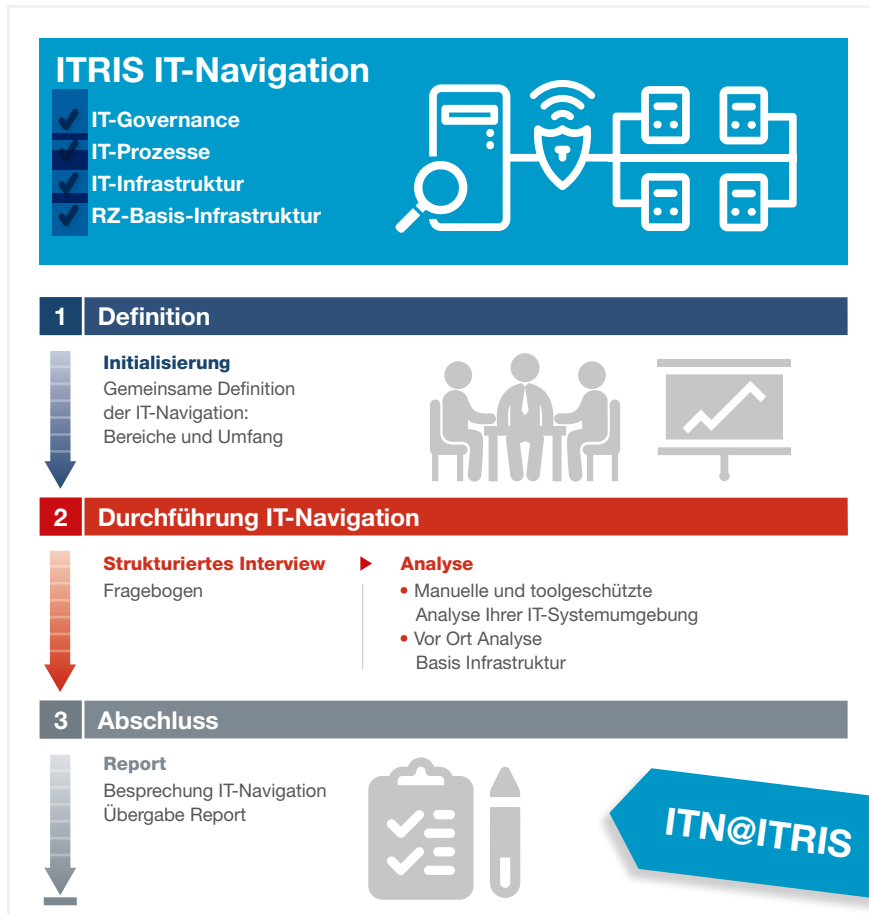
ITRIS IT-Navigation

IT-Governance
IT-Prozesse
IT-Infrastruktur
RZ-Basis-Infrastruktur

1 Definition

Initialisierung
Gemeinsame Definition der IT-Navigation: Bereiche und Umfang

2 Durchführung IT-Navigation

Strukturiertes Interview
Fragebogen

Analyse
• Manuelle und toolgeschützte Analyse Ihrer IT-Systemumgebung
• Vor Ort Analyse Basis Infrastruktur

3 Abschluss

Report
Besprechung IT-Navigation
Übergabe Report

ITN@ITRIS